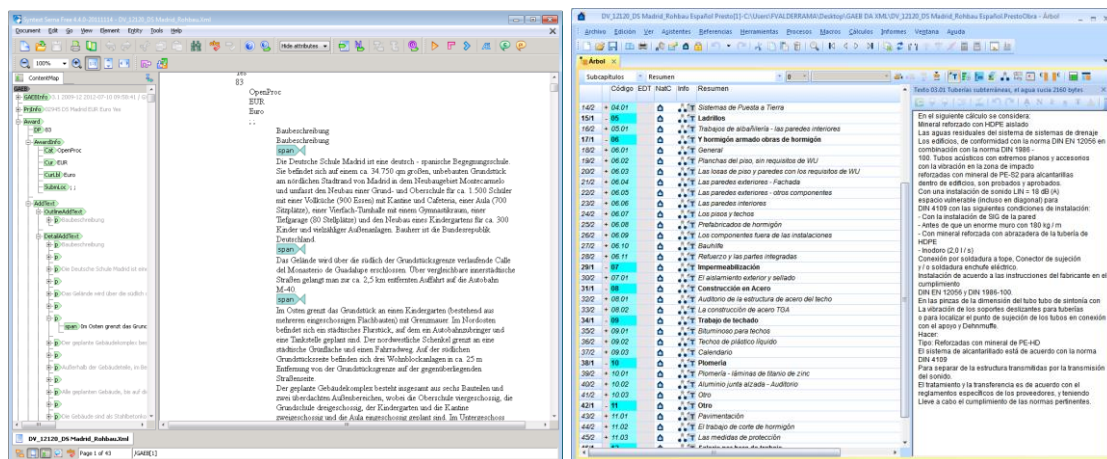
Syntext Serna Free 4.4.0-20111124 - DV_12120_DS Madrid_Rohbau.Xml

Document Edit Go View Element Entity Tools Help

Hide attributes

ContentMap

GAEB
GAEBInfo
PrjInfo
Award
DP 83
AwardInfo
Cur OpenProc
Cur EUR
CurLbl Euro
SubmLoc
AddText
OutlineAddText
Baubeschreibung
DetailAddText
Baubeschreibung
Die Deutsche Schule Madrid ist ein
Das Gelände wird über die südlich
span Im Osten grenzt das Grunds
Der geplante Gebäudekomplex bes
Außerhalb der Gebäude, die in der
Alle geplanten Gebäude, bis auf di
Die Gebäude sind als Stahlbetonko

83
OpenProc
EUR
Euro

Baubeschreibung
Baubeschreibung
span
Die Deutsche Schule Madrid ist eine deutsch - spanische Begegnungsschule. Sie befindet sich auf einem ca. 34.750 qm großen, unbebauten Grundstück am nördlichen Stadtrand von Madrid in dem Neubaugebiet Montecarmelo und umfasst den Neubau einer Grund- und Oberschule für ca. 1.500 Schüler mit einer Volkshalle (900 Sitzplätze), mit Kantine und Cafeteria, einer Aula (700 Sitzplätze), einer Vierfach-Turnhalle mit einem Gymnastikraum, einer Tiefgarage (80 Stellplätze) und den Neubau eines Kindergartens für ca. 300 Kinder und vierläufiger Außenanlagen. Bauherr ist die Bundesrepublik Deutschland.
span
Das Gelände wird über die südlich der Grundstücksgrenze verlaufende Calle del Monasterio de Guadalupe erschlossen. Über vergleichbare innerstädtische Straßen gelangt man zur ca. 2,5 km entfernten Auffahrt auf die Autobahn M-40.
span
Im Osten grenzt das Grundstück an einen Kindergarten (bestehend aus mehreren eingeschossigen Flachbauten) mit Grünmauer. Im Nordosten befindet sich ein städtisches Grundstück, auf dem ein Autobahnzubringer und eine Tankstelle geplant sind. Der nordwestliche Geländeteil grenzt an eine städtische Grünfläche und einen Fahrradweg. Auf der südlichen Grundstücksseite befinden sich drei Wohnblockanlagen in ca. 25 m Entfernung von der Grundstücksgrenze auf der gegenüberliegenden Straßenseite.
Der geplante Gebäudekomplex besteht insgesamt aus sechs Bauteilen und zwei überdachten Außenbereichen, wobei die Oberschule viergeschossig, die Grundschule dreigeschossig, der Kindergarten und die Kantine zweigeschossig und die Aula eingeschossig geplant sind. Im Untergeschoss

DV_12120_DS Madrid_Rohbau.Xml
Page 1 of 43 /GAEB[1]

DV_12120_DS Madrid_Rohbau Español Presto[1]-C:\Users\FVALDERRAMA\Desktop\GAEB DA XML\DV_12120_DS Madrid_Rohbau Español.PrestoObra - Árbol

Archivo Edición Ver Asistentes Referencias Herramientas Procesos Macros Cálculos Informes Ventana Ayuda

Árbol
Subcapítulos Resumen

| | Código | EDT | NatC | Info | Resumen |
|---|---|---|---|---|---|
| 14/2 | + 04.01 | | | | Sistemas de Puesta a Tierra |
| 15/1 | - 05 | | | | Ladrillos |
| 16/2 | + 05.01 | | | | Trabajos de albañilería - las paredes interiores |
| 17/1 | - 06 | | | | Y hormigón armado obras de hormigón |
| 18/2 | + 06.01 | | | | General |
| 19/2 | + 06.02 | | | | Planchas del piso, con requisitos de WU |
| 20/2 | + 06.03 | | | | Las losas de piso y paredes con los requisitos de WU |
| 21/2 | + 06.04 | | | | Las paredes exteriores - Fachada |
| 22/2 | + 06.05 | | | | Las paredes exteriores - otros componentes |
| 23/2 | + 06.06 | | | | Las paredes interiores |
| 24/2 | + 06.07 | | | | Los pisos y techos |
| 25/2 | + 06.08 | | | | Prefabricados de hormigón |
| 26/2 | + 06.09 | | | | Los componentes fuera de las instalaciones |
| 27/2 | + 06.10 | | | | Bauhilfe |
| 28/2 | + 06.11 | | | | Refuerzo y las partes integradas |
| 29/1 | - 07 | | | | Impermeabilización |
| 30/2 | + 07.01 | | | | El aislamiento exterior y sellado |
| 31/1 | - 08 | | | | Construcción en Acero |
| 32/2 | + 08.01 | | | | Auditorio de la estructura de acero del techo |
| 33/2 | + 08.02 | | | | La construcción de acero TGA |
| 34/1 | - 09 | | | | Trabajo de techado |
| 35/2 | + 09.01 | | | | Bituminoso para techos |
| 36/2 | + 09.02 | | | | Techos de plástico líquido |
| 37/2 | + 09.03 | | | | Calendario |
| 38/1 | - 10 | | | | Plomería |
| 39/2 | + 10.01 | | | | Plomería - lámina de titanio de zinc |
| 40/2 | + 10.02 | | | | Aluminio junta alzada - Auditorio |
| 41/2 | + 10.03 | | | | Otro |
| 42/1 | - 11 | | | | Otro |
| 43/2 | + 11.01 | | | | Pavimentación |
| 44/2 | + 11.02 | | | | El sistema de techo de hormigón |
| 45/2 | + 11.03 | | | | Las medidas de protección |

Texto 03.01 Tuberías subterráneas, el agua sucia 2160 bytes

En el siguiente cálculo se considera:
Mineral reforzado con HDPE aislado
Las aguas residuales del sistema de sistemas de drenaje
Los edificios, de conformidad con la norma DIN EN 12056 en combinación con la norma DIN 1986 -
100. Tubos acústicos con extremos planos y accesorios con la vibración en la zona de impacto
reforzadas con mineral de PE-S2 para alcantarillas dentro de edificios, son probados y aprobados.
Con una instalación de sonido LIN = 18 dB (A) espacio vulnerable (incluso en diagonal) para
DIN 4109 con las siguientes condiciones de instalación:
- Con la instalación de SIG de la pared
- Antes de que un enorme muro con 180 kg / m
- Con mineral reforzado con abrazadera de la tubería de HDPE
- Inodoro (2,0 l / s)
Conexión por soldadura a tope, Conector de sujeción y / o soldadura enchufe eléctrico.
Instalación de acuerdo a las instrucciones del fabricante en el cumplimiento
DIN EN 12056 y DIN 1986-100.
En las pinzas de la dimensión del tubo tubo de sintonía con
La vibración de los soportes deslizantes para tuberías
o para localizar el punto de sujeción de los tubos en conexión con el apoyo y Dehnmuffe.
Hacer:
Tipo: Reforzadas con mineral de PE-HD
El sistema de alcantarillado está de acuerdo con la norma DIN 4109
Para separar de la estructura transmitidas por la transmisión del sonido.
El tratamiento y la transferencia es de acuerdo con el reglamentos específicos de los proveedores, y teniendo
Lleve a cabo el cumplimiento de las normas pertinentes.